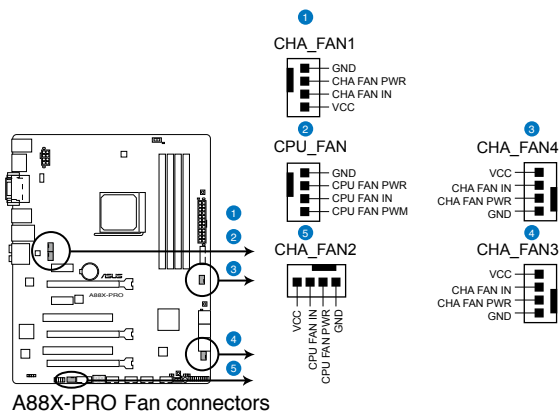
1
CHA_FAN1
GND
CHA FAN PWR
CHA FAN IN
VCC

2
CPU_FAN
GND
CPU FAN PWR
CPU FAN IN
CPU FAN PWM

3
CHA_FAN4
VCC
CHA FAN IN
CHA FAN PWR
GND

4
CHA_FAN3
VCC
CHA FAN IN
CHA FAN PWR
GND

5
CHA_FAN2
VCC
CHA FAN IN
CHA FAN PWR
GND

ASUS
A88X-PRO
1
2
3
4
5

A88X-PRO Fan connectors